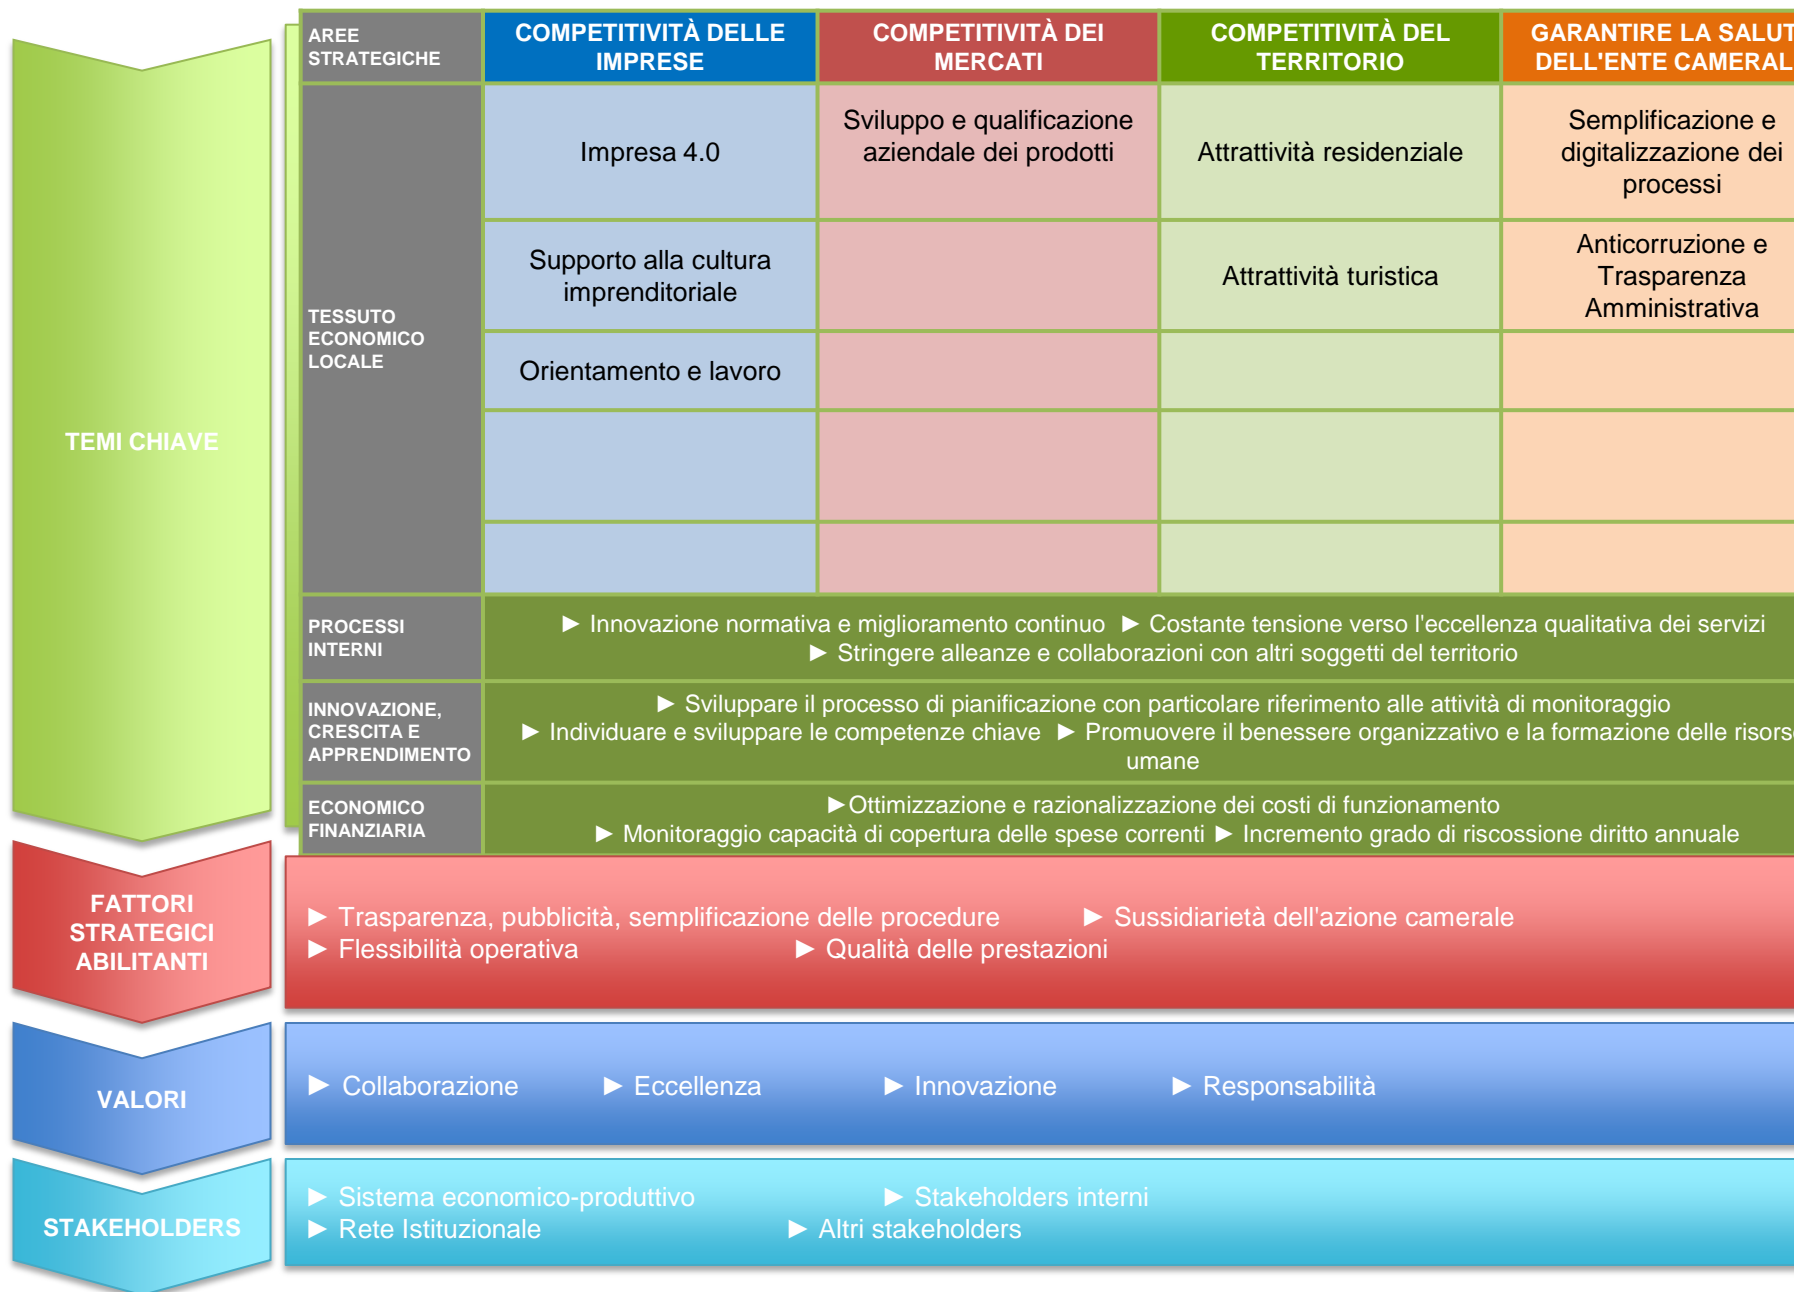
TEMI CHIAVE

| AREE STRATEGICHE | COMPETITIVITÀ DELLE IMPRESE | COMPETITIVITÀ DEI MERCATI | COMPETITIVITÀ DEL TERRITORIO | GARANTIRE LA SALUT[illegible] DELL'ENTE CAMERAL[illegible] |
|---|---|---|---|---|
| TESSUTO ECONOMICO LOCALE | Impresa 4.0 | Sviluppo e qualificazione aziendale dei prodotti | Attrattività residenziale | Semplificazione e digitalizzazione dei processi |
| | Supporto alla cultura imprenditoriale | | Attrattività turistica | Anticorruzione e Trasparenza Amministrativa |
| | Orientamento e lavoro | | | |
| | | | | |
| | | | | |
| PROCESSI INTERNI | ► Innovazione normativa e miglioramento continuo ► Costante tensione verso l'eccellenza qualitativa dei servizi ► Stringere alleanze e collaborazioni con altri soggetti del territorio | | | |
| INNOVAZIONE, CRESCITA E APPRENDIMENTO | ► Sviluppare il processo di pianificazione con particolare riferimento alle attività di monitoraggio ► Individuare e sviluppare le competenze chiave ► Promuovere il benessere organizzativo e la formazione delle risors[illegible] umane | | | |
| ECONOMICO FINANZIARIA | ►Ottimizzazione e razionalizzazione dei costi di funzionamento ► Monitoraggio capacità di copertura delle spese correnti ► Incremento grado di riscossione diritto annuale | | | |

FATTORI STRATEGICI ABILITANTI

► Trasparenza, pubblicità, semplificazione delle procedure ► Sussidiarietà dell'azione camerale
► Flessibilità operativa ► Qualità delle prestazioni

VALORI

► Collaborazione ► Eccellenza ► Innovazione ► Responsabilità

STAKEHOLDERS

► Sistema economico-produttivo ► Stakeholders interni
► Rete Istituzionale ► Altri stakeholders